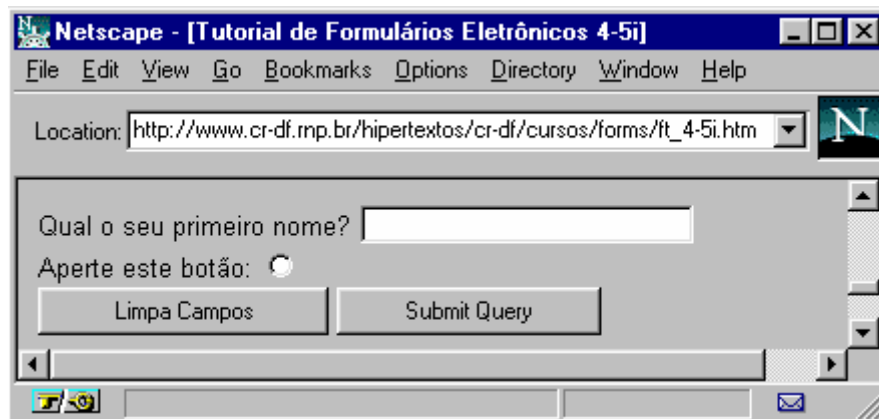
Netscape - [Tutorial de Formulários Eletrônicos 4-5i]

File Edit View Go Bookmarks Options Directory Window Help

Location: http://www.cr-df.rnp.br/hipertextos/cr-df/cursos/forms/ft_4-5i.htm

N

Qual o seu primeiro nome?

Aperte este botão:

Limpa Campos

Submit Query